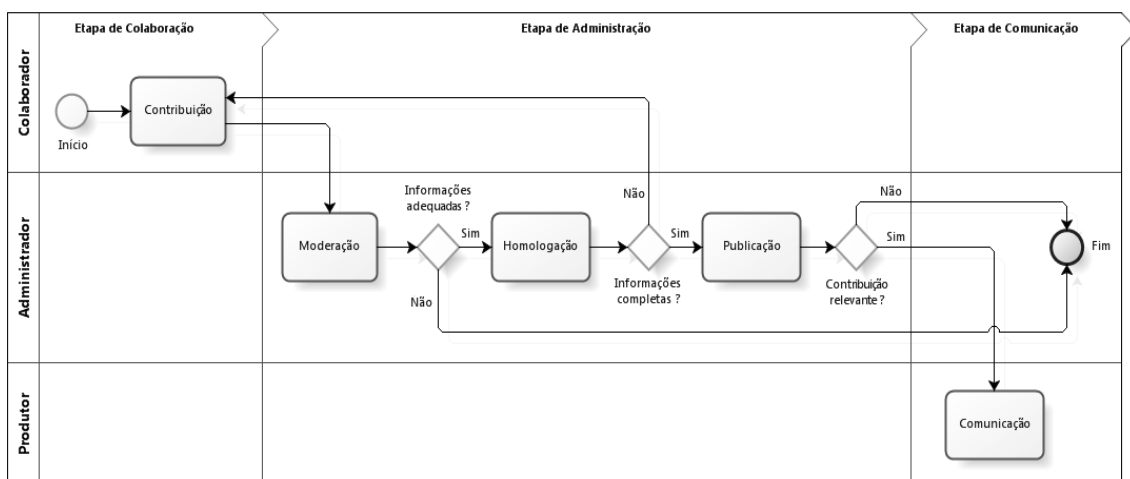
Etapa de Colaboração

Etapa de Administração

Etapa de Comunicação

Colaborador

Início

Contribuição

Administrador

Informações adequadas ?

Moderação

Sim

Não

Homologação

Não

Sim

Informações completas ?

Publicação

Não

Sim

Contribuição relevante ?

Fim

Produtor

Comunicação